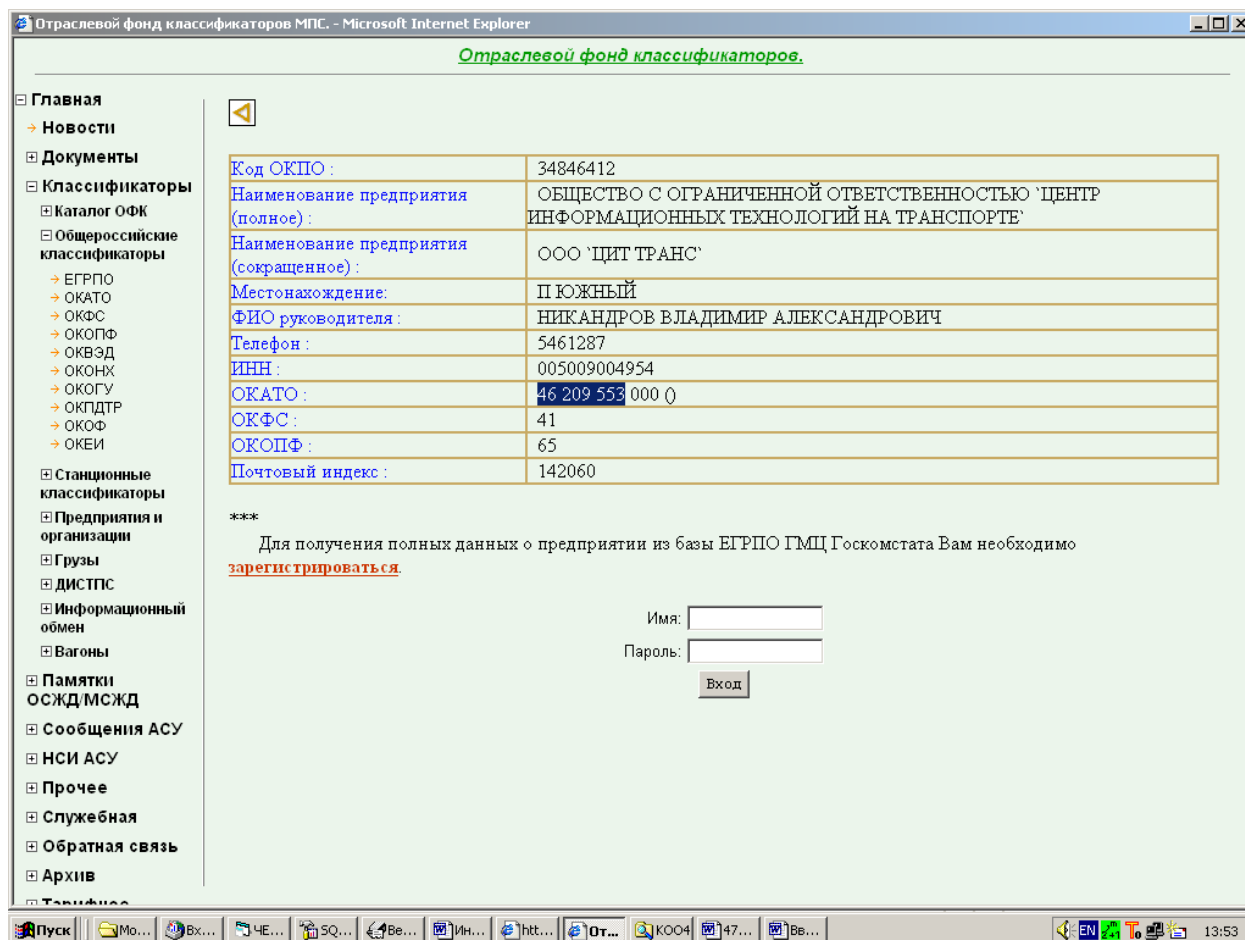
Отраслевой фонд классификаторов МПС. - Microsoft Internet Explorer

Отраслевой фонд классификаторов.

⊟ Главная
→ Новости
⊞ Документы
⊟ Классификаторы
⊞ Каталог ОФК
⊟ Общероссийские классификаторы
→ ЕГРПО
→ ОКАТО
→ ОКФС
→ ОКОПФ
→ ОКВЭД
→ ОКОНХ
→ ОКОГУ
→ ОКПДТР
→ ОКОФ
→ ОКЕИ
⊞ Станционные классификаторы
⊞ Предприятия и организации
⊞ Грузы
⊞ ДИСТПС
⊞ Информационный обмен
⊞ Вагоны
⊞ Памятки ОСЖД/МСЖД
⊞ Сообщения АСУ
⊞ НСИ АСУ
⊞ Прочее
⊞ Служебная
⊞ Обратная связь
⊞ Архив
⊞ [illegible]

| Код ОКПО : | 34846412 |
|---|---|
| Наименование предприятия (полное) : | ОБЩЕСТВО С ОГРАНИЧЕННОЙ ОТВЕТСТВЕННОСТЬЮ `ЦЕНТР ИНФОРМАЦИОННЫХ ТЕХНОЛОГИЙ НА ТРАНСПОРТЕ` |
| Наименование предприятия (сокращенное) : | ООО `ЦИТ ТРАНС` |
| Местонахождение: | П ЮЖНЫЙ |
| ФИО руководителя : | НИКАНДРОВ ВЛАДИМИР АЛЕКСАНДРОВИЧ |
| Телефон : | 5461287 |
| ИНН : | 005009004954 |
| ОКАТО : | 46 209 553 000 () |
| ОКФС : | 41 |
| ОКОПФ : | 65 |
| Почтовый индекс : | 142060 |

***

Для получения полных данных о предприятии из базы ЕГРПО ГМЦ Госкомстата Вам необходимо зарегистрироваться.

Имя:
Пароль:
Вход

Пуск | Мо... | Вх... | ЧЕ... | SQ... | Ве... | Ин... | htt... | От... | КОО4 | 47... | Вв... | EN | 13:53